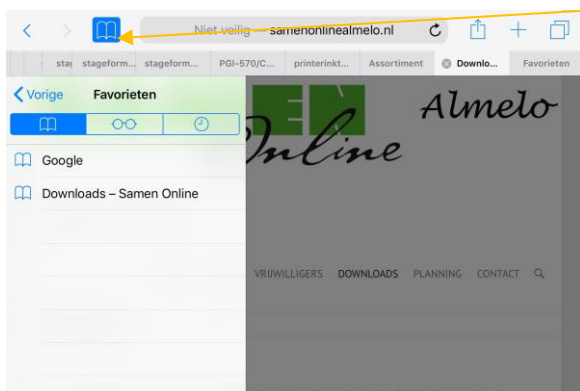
Niet veilig — samenonlinealmelo.nl

sta | stageform... | stageform... | PGI-570/C... | printerinkt... | Assortiment | Downlo... | Favorieten

Vorige Favorieten

Google

Downloads – Samen Online

Almelo

nline

VRIJWILLIGERS DOWNLOADS PLANNING CONTACT